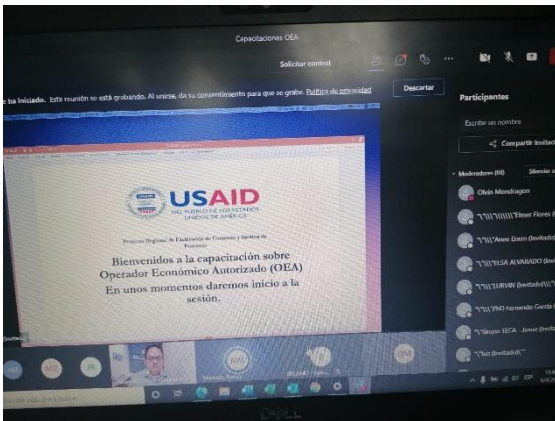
Capacitaciones OEA

Solicitar control

e ha iniciado. Esta reunión se está grabando. Al unirse, da su consentimiento para que se grabe. Política de privacidad

Descartar

Participantes

Escribe un nombre

Compartir invitac

Moderadores (68)

Silenciar a

Olvin Mondragon

"\"\\"\\\\\\"Elmer Flores (I

"\"\\"Aaron Erazo (Invitado

"\"\\"ELSA ALVARADO (Invi

"\"\\"EURVIN (Invitado)\\"

"\"\\"PNO Armando Garcia

"\"Grupo IECA Josue (Invi

"\"Luz (Invitado)\"

USAID

DEL PUEBLO DE LOS ESTADOS UNIDOS DE AMÉRICA

Programa Regional de Facilitación de Comercio y Gestión de Fronteras

Bienvenidos a la capacitación sobre Operador Económico Autorizado (OEA)
En unos momentos daremos inicio a la sesión.

MJ

JN

NM

OM

Escribe aquí para buscar

DELL